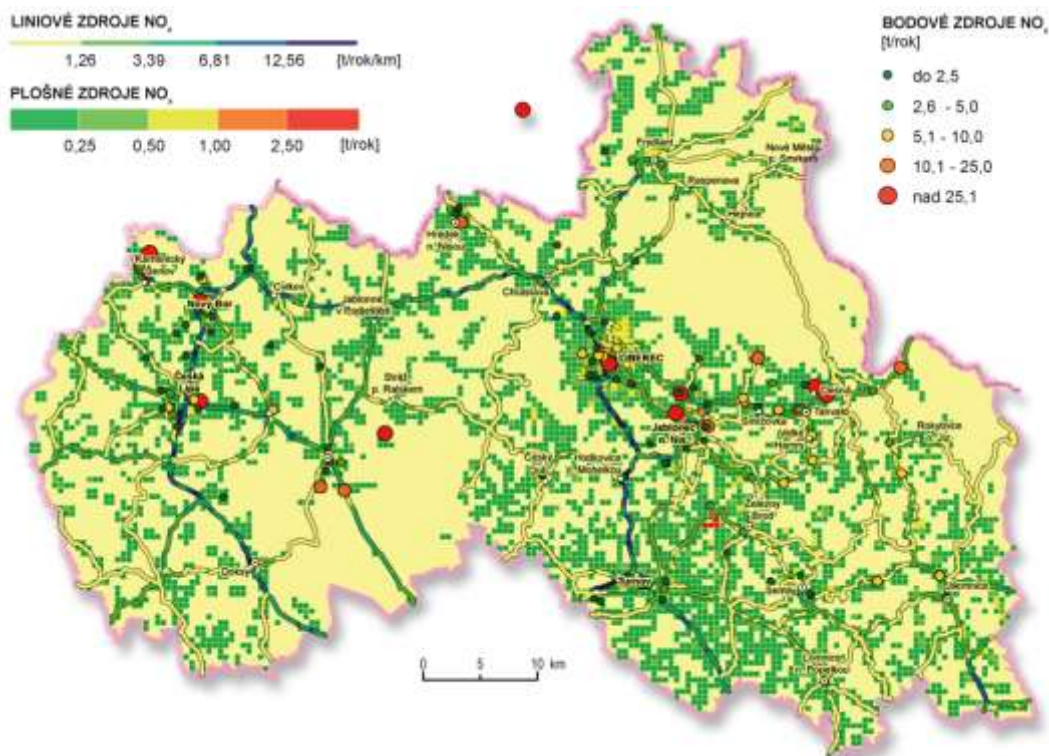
LINIOVÉ ZDROJE NO$_x$

1,26 3,39 6,81 12,56 [t/rok/km]

PLOŠNÉ ZDROJE NO$_x$

0,25 0,50 1,00 2,50 [t/rok]

BODOVÉ ZDROJE NO$_x$
[t/rok]

do 2,5
2,6 - 5,0
5,1 - 10,0
10,1 - 25,0
nad 25,1

Frýdlant
Nové Město p. Smrkem
Raspenava
Hejnice
Hrádek n. Nisou
Kamenický Šenov
Nový Bor
Cvikov
Jablonné v Podještědí
Chrastava
LIBEREC
Česká Lípa
Stráž p. Ralskem
Jablonec n. Nisou
Tanvald
Rokytnice
Český Dub
Hodkovice n. Mohelkou
Železný Brod
Doksy
Turnov
Semily
Jilemnice
Rovensko
0 5 10 km